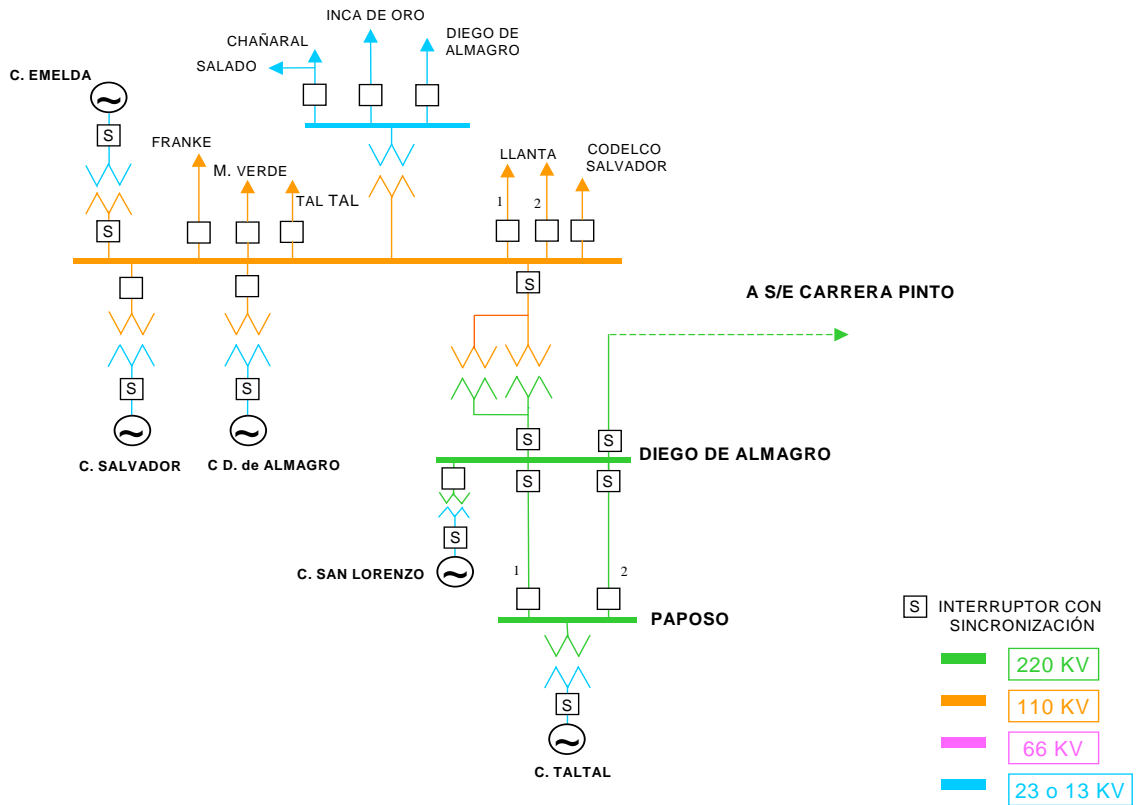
INCA DE ORO
CHAÑARAL
DIEGO DE ALMAGRO
SALADO
C. EMELDA
S
FRANKE
M. VERDE
TAL TAL
LLANTA
CODELCO SALVADOR
1
2
S
S
A S/E CARRERA PINTO
S
S
C. SALVADOR
C D. de ALMAGRO
S
S
DIEGO DE ALMAGRO
S
S
S
C. SAN LORENZO
1
2
PAPOSO
S
C. TALTAL
S INTERRUPTOR CON SINCRONIZACIÓN
220 KV
110 KV
66 KV
23 o 13 KV